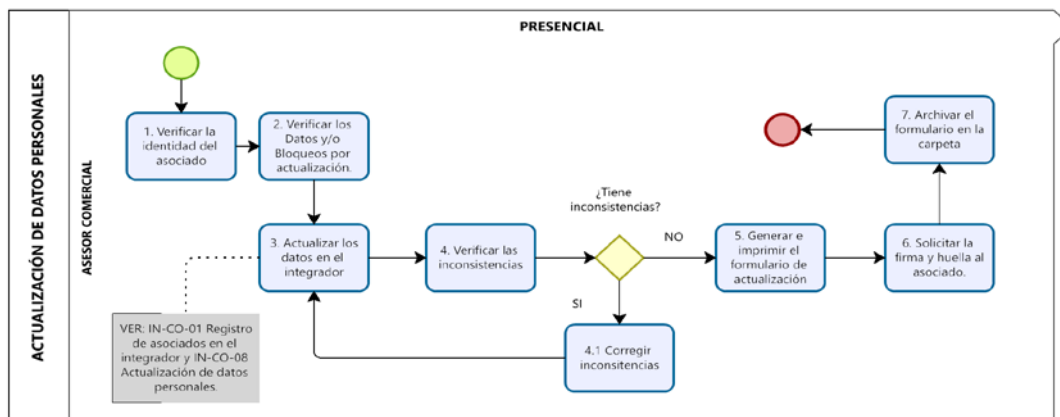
PRESENCIAL

ACTUALIZACIÓN DE DATOS PERSONALES

ASESOR COMERCIAL

1. Verificar la identidad del asociado

2. Verificar los Datos y/o Bloqueos por actualización.

3. Actualizar los datos en el integrador

4. Verificar las inconsistencias

¿Tiene inconsistencias?

NO

SI

4.1 Corregir inconsitencias

5. Generar e imprimir el formulario de actualización

6. Solicitar la firma y huella al asociado.

7. Archivar el formulario en la carpeta

VER: IN-CO-01 Registro de asociados en el integrador y IN-CO-08 Actualización de datos personales.